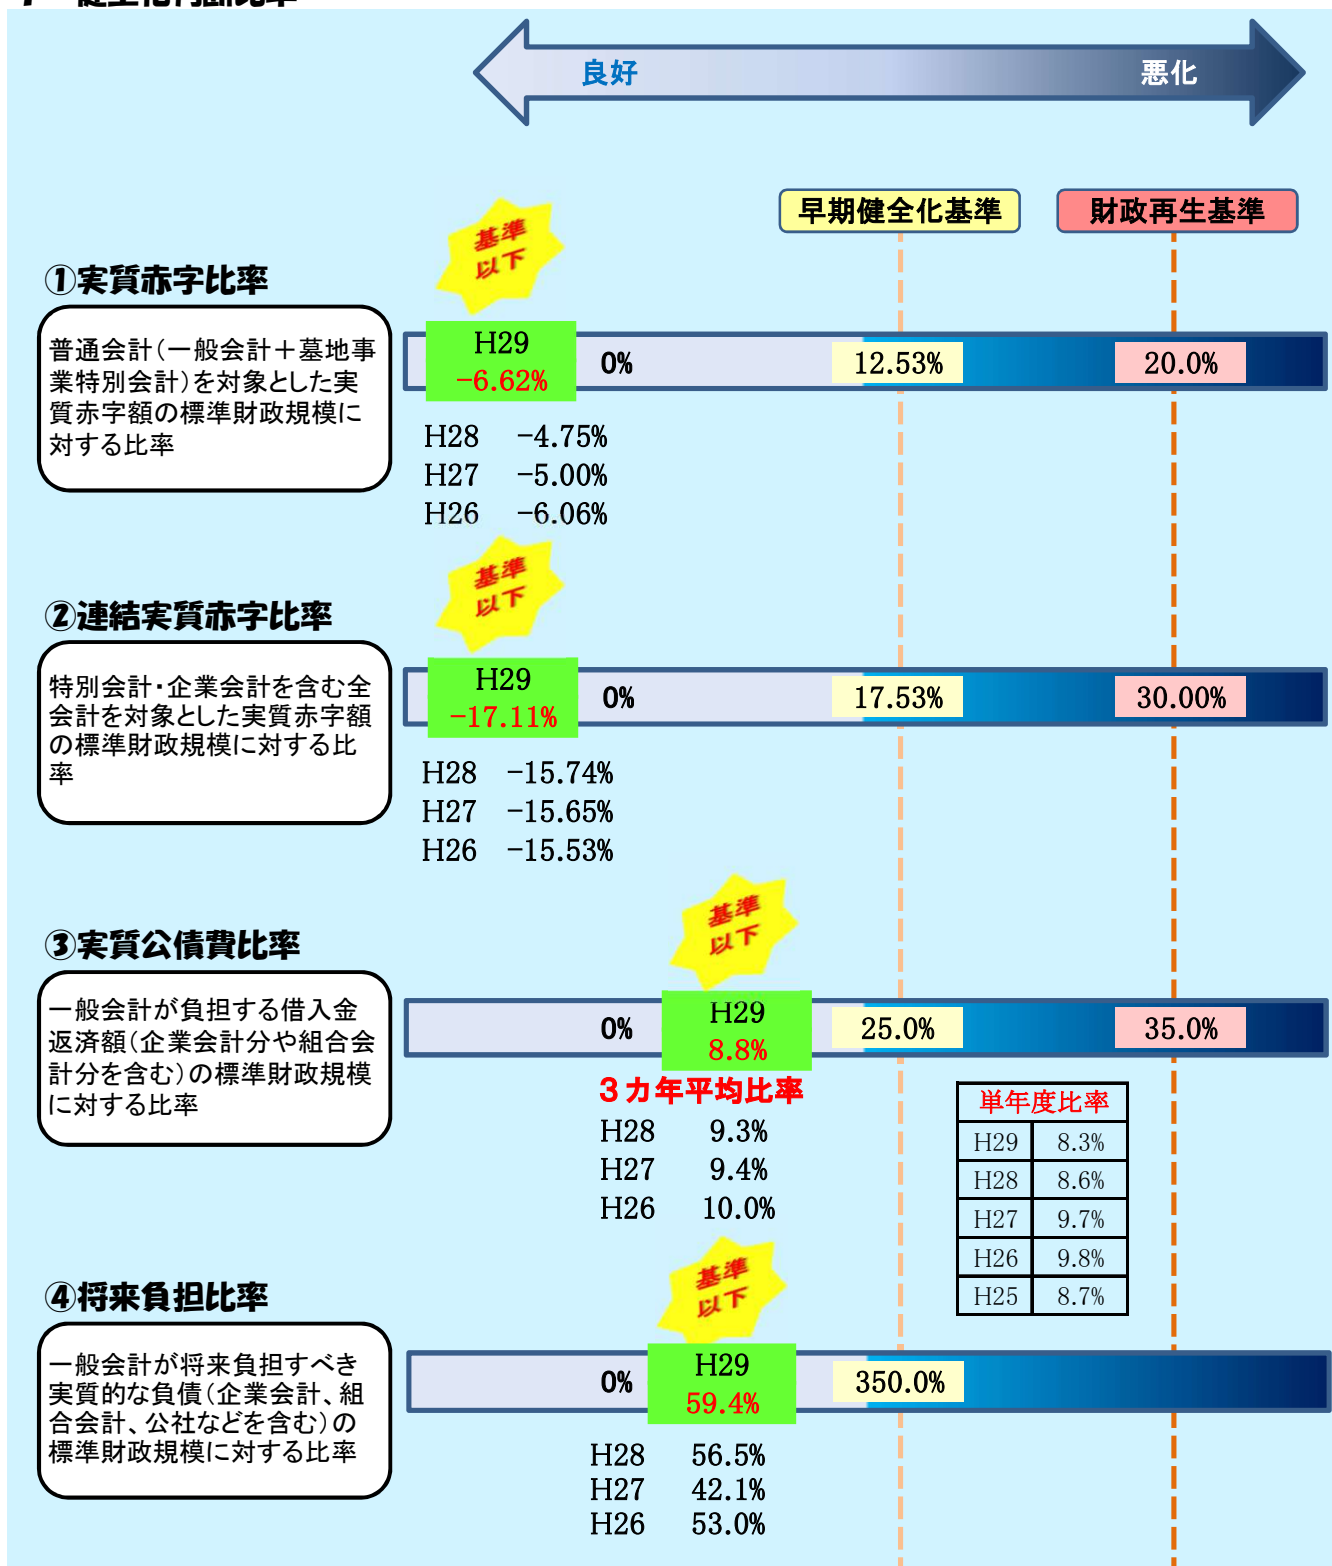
良好

悪化

早期健全化基準

財政再生基準

基準以下

①実質赤字比率

普通会計（一般会計＋墓地事業特別会計）を対象とした実質赤字額の標準財政規模に対する比率

H29
−6.62%

0%

12.53%

20.0%

H28　−4.75%
H27　−5.00%
H26　−6.06%

基準以下

②連結実質赤字比率

特別会計・企業会計を含む全会計を対象とした実質赤字額の標準財政規模に対する比率

H29
−17.11%

0%

17.53%

30.00%

H28　−15.74%
H27　−15.65%
H26　−15.53%

基準以下

③実質公債費比率

一般会計が負担する借入金返済額（企業会計分や組合会計分を含む）の標準財政規模に対する比率

0%

H29
8.8%

25.0%

35.0%

３カ年平均比率
H28　9.3%
H27　9.4%
H26　10.0%

| 単年度比率 | |
|---|---|
| H29 | 8.3% |
| H28 | 8.6% |
| H27 | 9.7% |
| H26 | 9.8% |
| H25 | 8.7% |

基準以下

④将来負担比率

一般会計が将来負担すべき実質的な負債（企業会計、組合会計、公社などを含む）の標準財政規模に対する比率

0%

H29
59.4%

350.0%

H28　56.5%
H27　42.1%
H26　53.0%